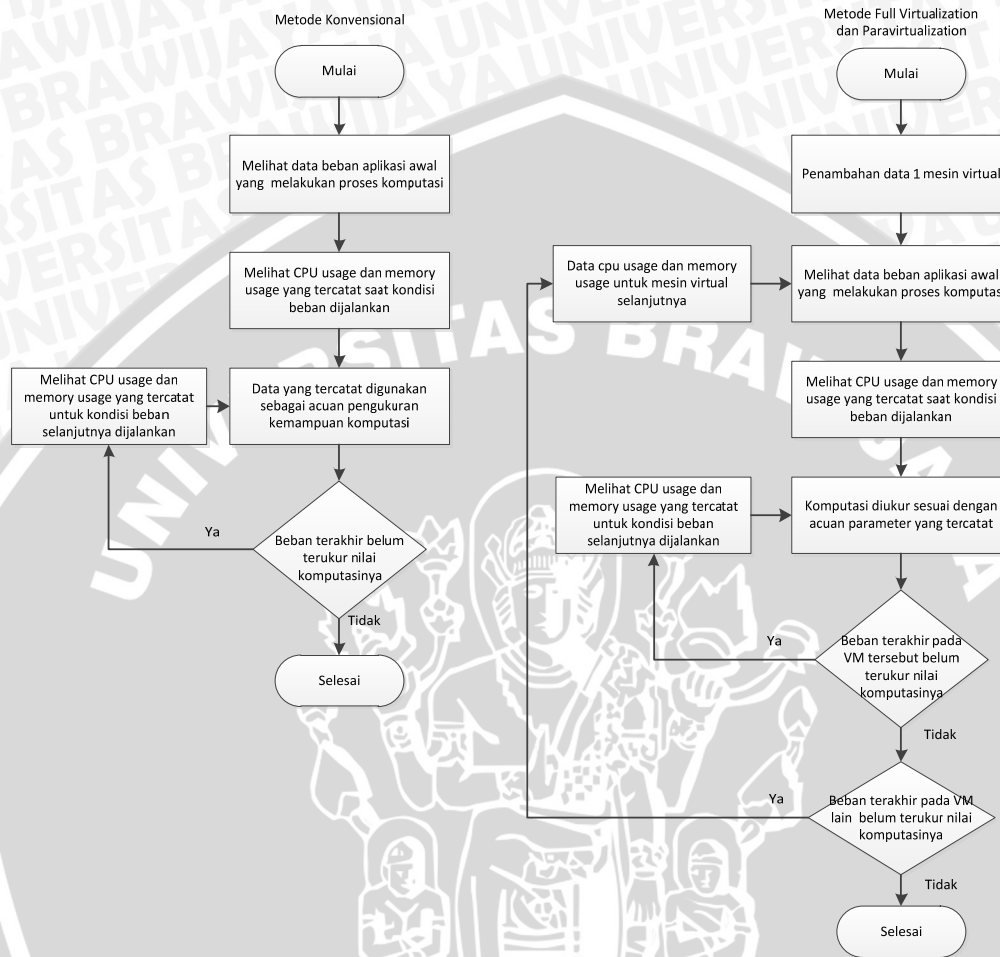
Metode Konvensional

Mulai

Melihat data beban aplikasi awal yang melakukan proses komputasi

Melihat CPU usage dan memory usage yang tercatat saat kondisi beban dijalankan

Melihat CPU usage dan memory usage yang tercatat untuk kondisi beban selanjutnya dijalankan

Data yang tercatat digunakan sebagai acuan pengukuran kemampuan komputasi

Ya

Beban terakhir belum terukur nilai komputasinya

Tidak

Selesai

Metode Full Virtualization dan Paravirtualization

Mulai

Penambahan data 1 mesin virtual

Data cpu usage dan memory usage untuk mesin virtual selanjutnya

Melihat data beban aplikasi awal yang melakukan proses komputasi

Melihat CPU usage dan memory usage yang tercatat saat kondisi beban dijalankan

Melihat CPU usage dan memory usage yang tercatat untuk kondisi beban selanjutnya dijalankan

Komputasi diukur sesuai dengan acuan parameter yang tercatat

Ya

Beban terakhir pada VM tersebut belum terukur nilai komputasinya

Tidak

Ya

Beban terakhir pada VM lain belum terukur nilai komputasinya

Tidak

Selesai